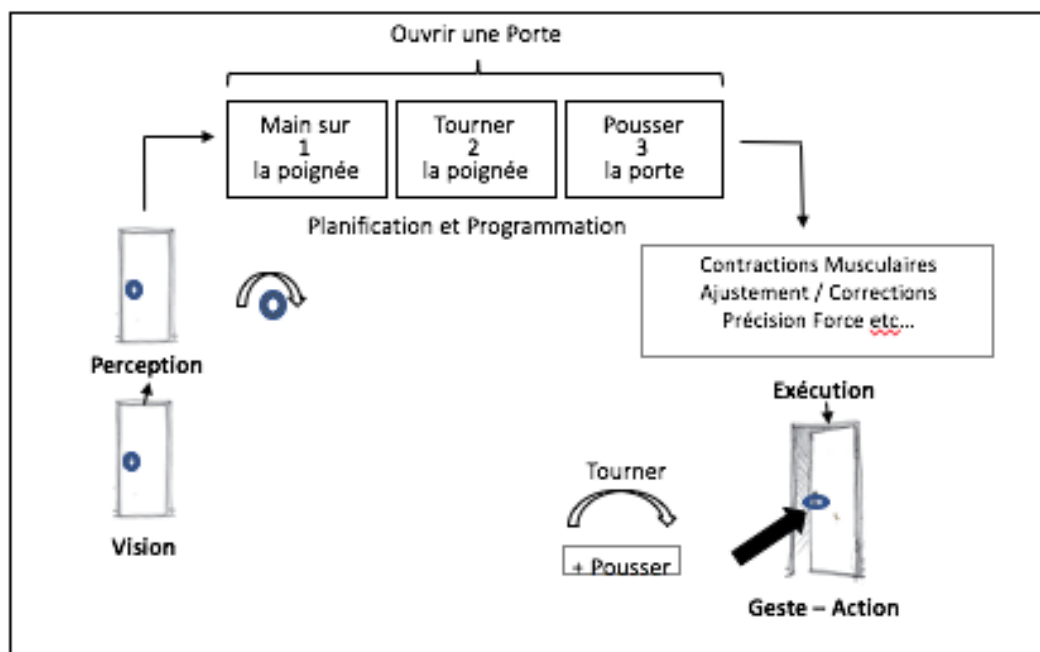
Ouvrir une Porte

Main sur
1
la poignée

Tourner
2
la poignée

Pousser
3
la porte

Planification et Programmation

Contractions Musculaires
Ajustement / Corrections
Précision Force etc...

Perception

Vision

Exécution

Tourner

+ Pousser

Geste – Action